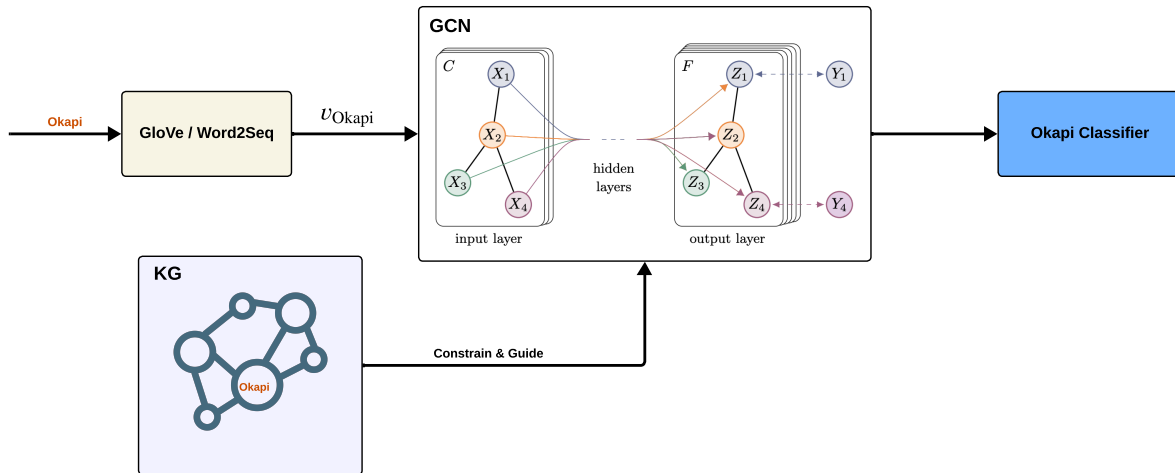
Okapi

GloVe / Word2Seq

$v_{\text{Okapi}}$

GCN

$C$

$X_1$

$X_2$

$X_3$

$X_4$

input layer

hidden layers

$F$

$Z_1$

$Z_2$

$Z_3$

$Z_4$

$Y_1$

$Y_4$

output layer

Okapi Classifier

KG

Okapi

Constrain & Guide